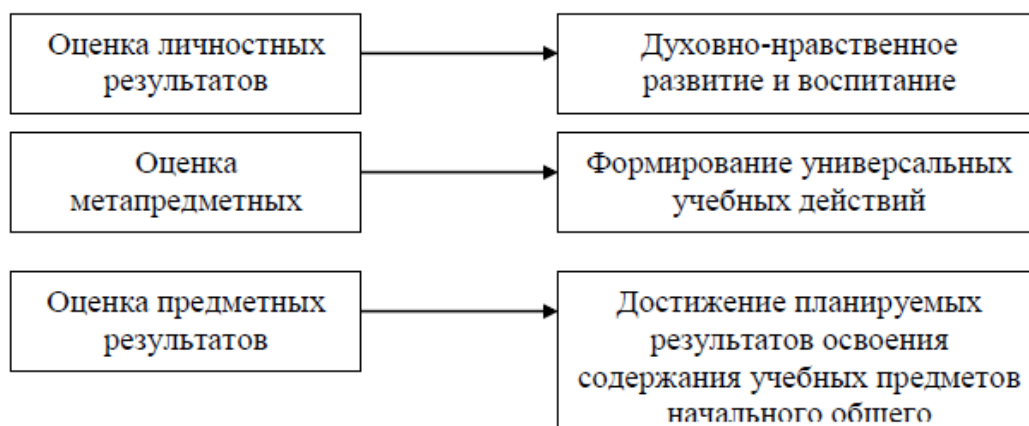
Оценка личностных результатов

Духовно-нравственное развитие и воспитание

Оценка метапредметных

Формирование универсальных учебных действий

Оценка предметных результатов

Достижение планируемых результатов освоения содержания учебных предметов начального общего